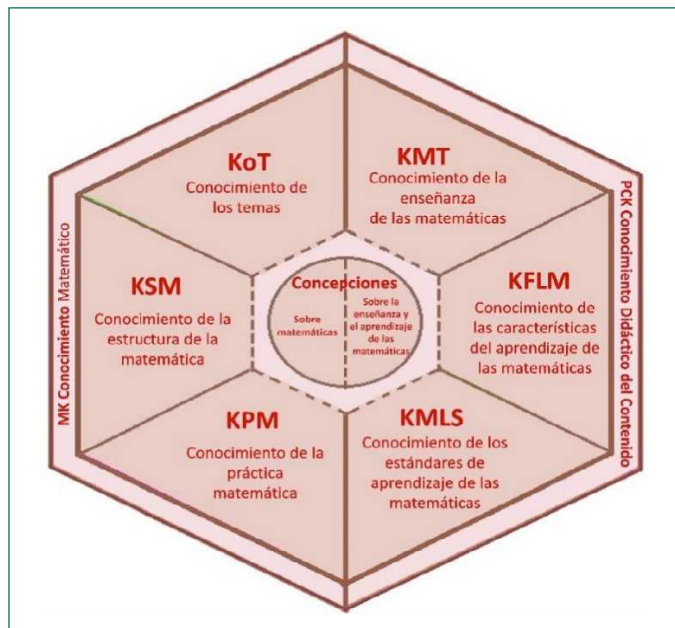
KoT
Conocimiento de los temas

KMT
Conocimiento de la enseñanza de las matemáticas

KSM
Conocimiento de la estructura de la matemática

Concepciones
Sobre matemáticas
Sobre la enseñanza y el aprendizaje de las matemáticas

KFLM
Conocimiento de las características del aprendizaje de las matemáticas

KPM
Conocimiento de la práctica matemática

KMLS
Conocimiento de los estándares de aprendizaje de las matemáticas

MK Conocimiento Matemático

PCK Conocimiento Didáctico del Contenido